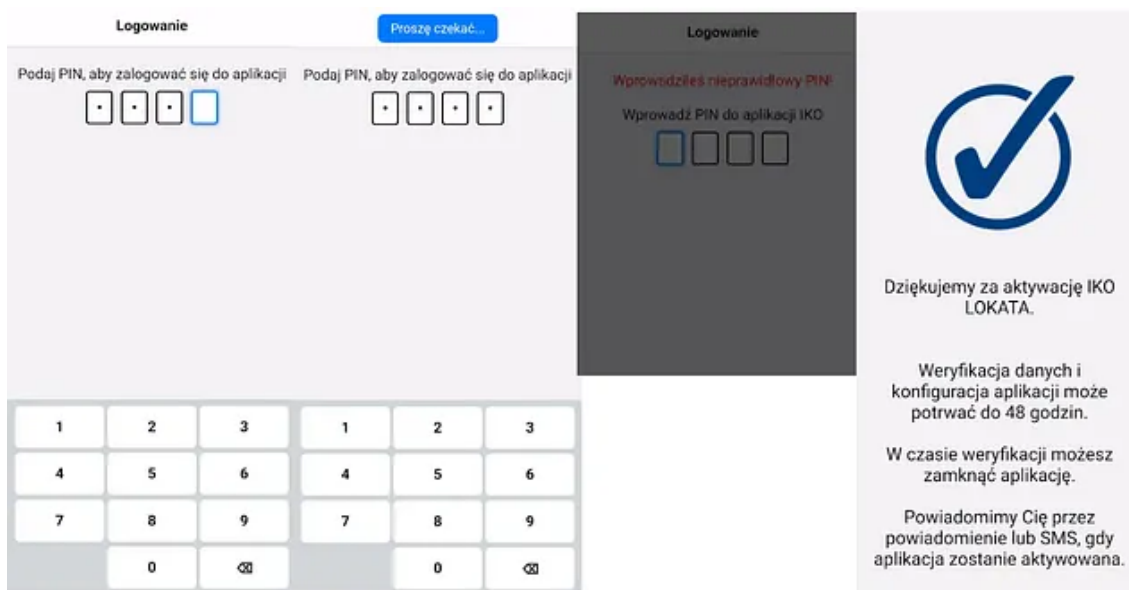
Logowanie

Podaj PIN, aby zalogować się do aplikacji

| 1 | 2 | 3 |
|---|---|---|
| 4 | 5 | 6 |
| 7 | 8 | 9 |
|  | 0 | ⌫ |

Proszę czekać...

Podaj PIN, aby zalogować się do aplikacji

| 1 | 2 | 3 |
|---|---|---|
| 4 | 5 | 6 |
| 7 | 8 | 9 |
|  | 0 | ⌫ |

Logowanie

Wprowadziłeś nieprawidłowy PIN!

Wprowadź PIN do aplikacji IKO

Dziękujemy za aktywację IKO LOKATA.

Weryfikacja danych i konfiguracja aplikacji może potrwać do 48 godzin.

W czasie weryfikacji możesz zamknąć aplikację.

Powiadomimy Cię przez powiadomienie lub SMS, gdy aplikacja zostanie aktywowana.